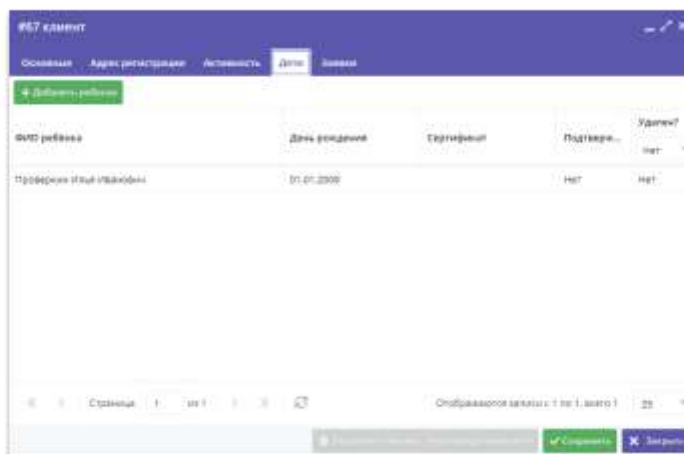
#67 клиент

Основные Адрес регистрации Активность Дети Заявки

+ Добавить ребенка

| ФИО ребёнка | День рождения | Сертификат | Подтверж... | Удален? Нет |
|---|---|---|---|---|
| Проверкин Илья Иванович | 01.01.2009 | | Нет | Нет |

Страница 1 из 1

Отображаются записи с 1 по 1, всего 1 25

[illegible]

✔ Сохранить ✖ Закрыть